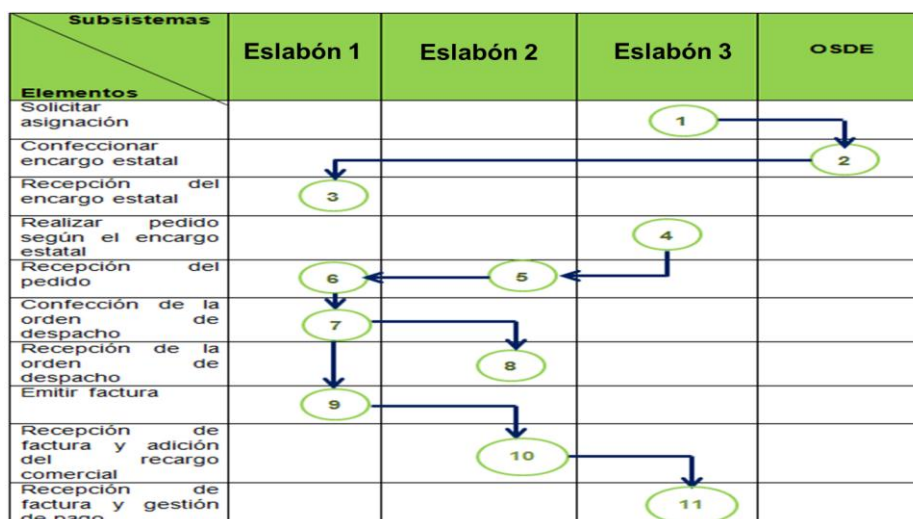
| Subsistemas / Elementos | Eslabón 1 | Eslabón 2 | Eslabón 3 | OSDE |
|---|---|---|---|---|
| Solicitar asignación | | | 1 | |
| Confeccionar encargo estatal | | | | 2 |
| Recepción del encargo estatal | 3 | | | |
| Realizar pedido según el encargo estatal | | | 4 | |
| Recepción del pedido | 6 | 5 | | |
| Confección de la orden de despacho | 7 | | | |
| Recepción de la orden de despacho | | 8 | | |
| Emitir factura | 9 | | | |
| Recepción de factura y adición del recargo comercial | | 10 | | |
| Recepción de factura y gestión de pago | | | 11 | |